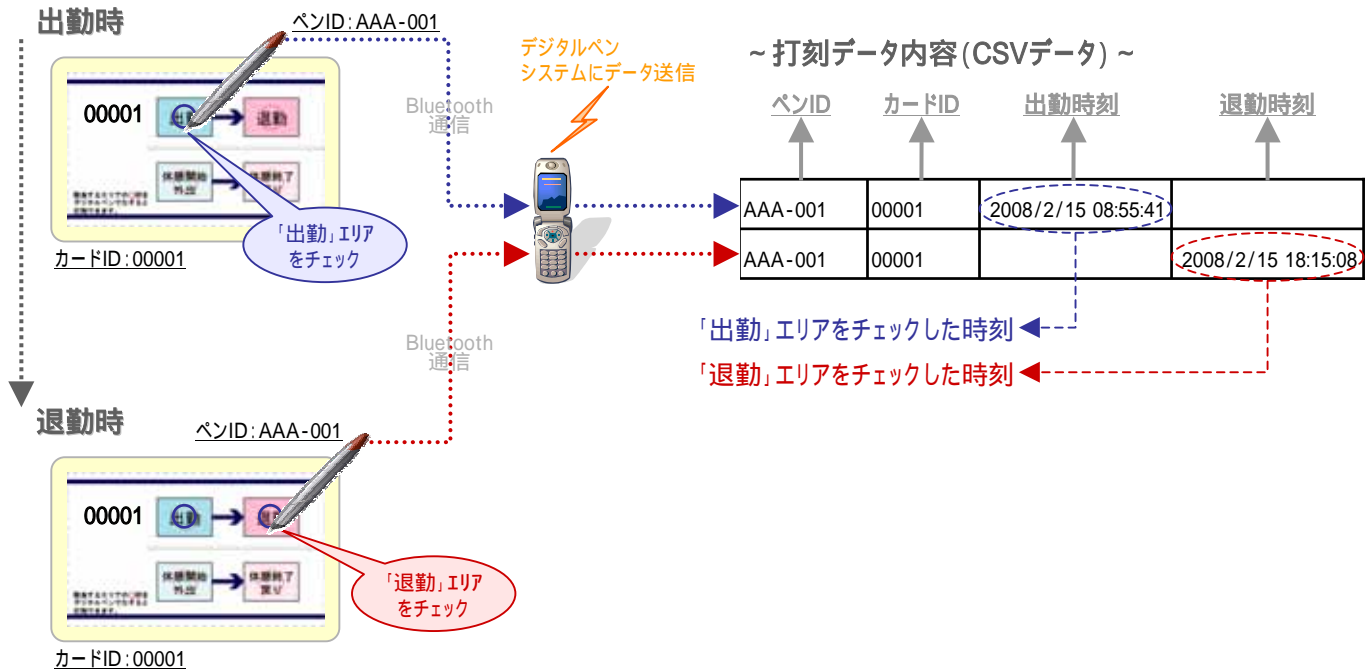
出勤時

ペンID：AAA-001

00001

出勤

退勤

休憩開始 外出

休憩終了 戻り

「出勤」エリアをチェック

カードID：00001

Bluetooth 通信

デジタルペン システムにデータ送信

~ 打刻データ内容（CSVデータ） ~

ペンID　カードID　出勤時刻　退勤時刻

| AAA-001 | 00001 | 2008/2/15 08:55:41 | |
|---|---|---|---|
| AAA-001 | 00001 | | 2008/2/15 18:15:08 |

「出勤」エリアをチェックした時刻

「退勤」エリアをチェックした時刻

Bluetooth 通信

退勤時

ペンID：AAA-001

00001

休憩開始 外出

休憩終了 戻り

「退勤」エリアをチェック

カードID：00001